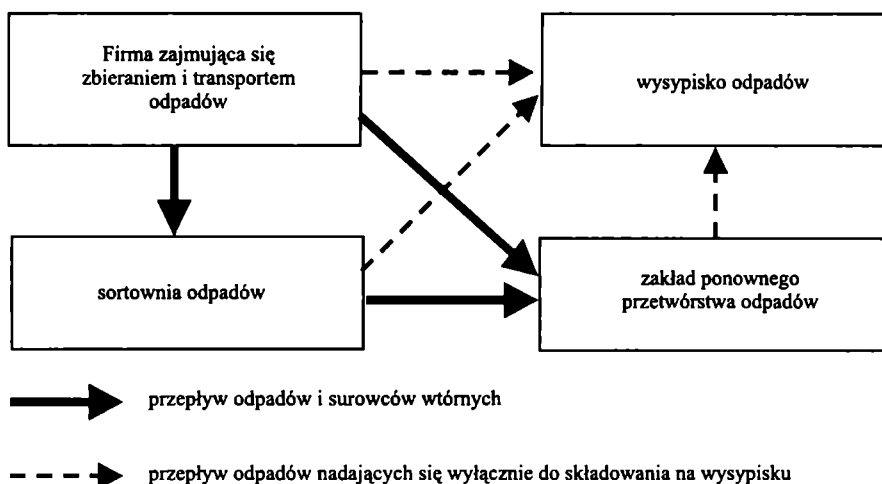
Firma zajmująca się zbieraniem i transportem odpadów

wysypisko odpadów

sortownia odpadów

zakład ponownego przetwórstwa odpadów

przepływ odpadów i surowców wtórnych

przepływ odpadów nadających się wyłącznie do składowania na wysypisku